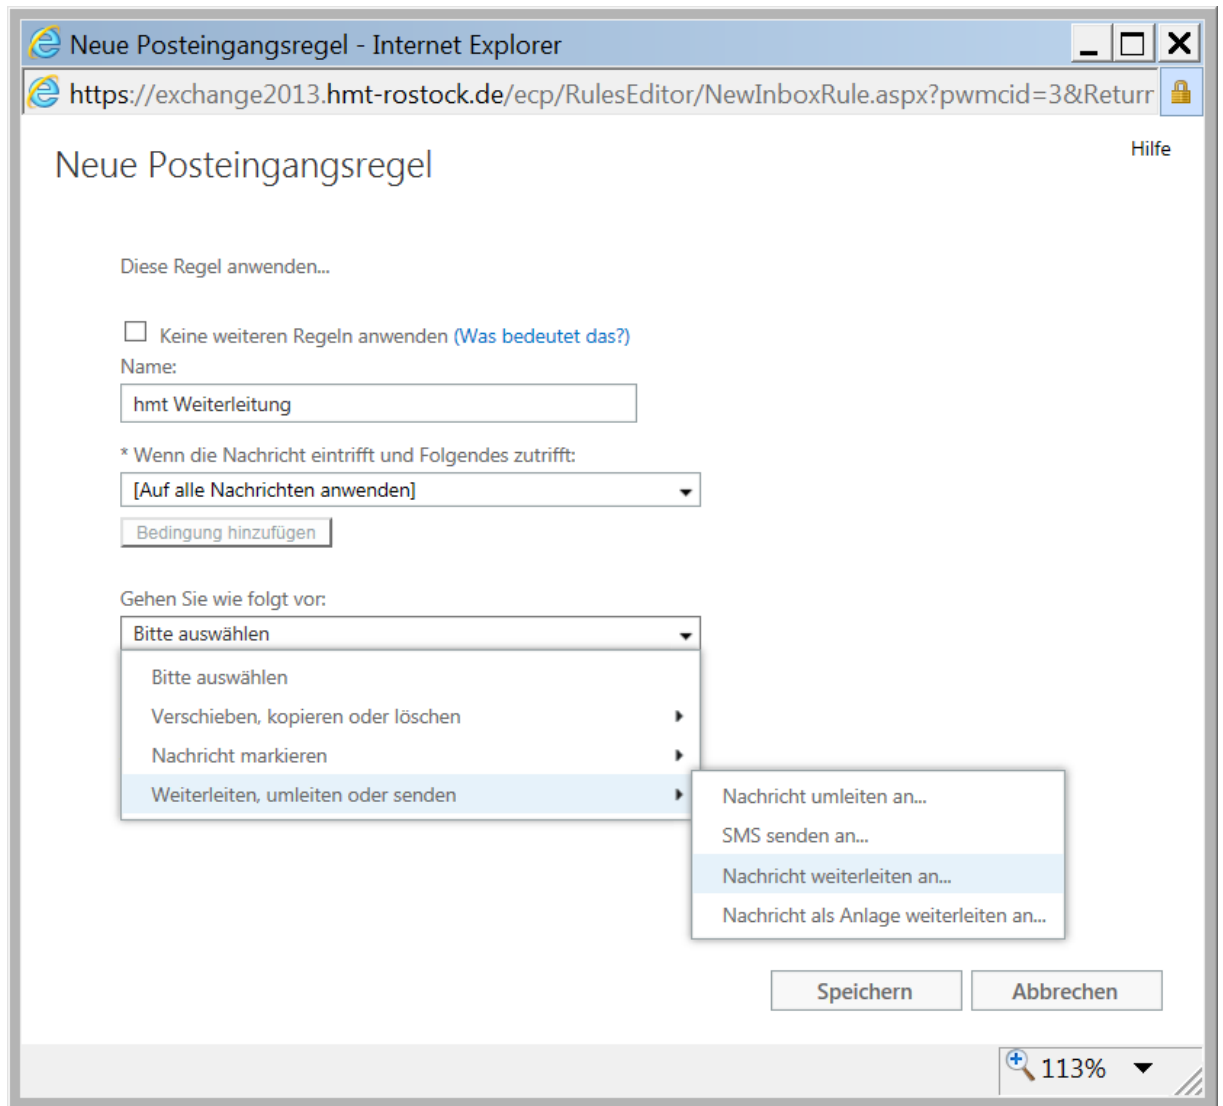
Neue Posteingangsregel - Internet Explorer

https://exchange2013.hmt-rostock.de/ecp/RulesEditor/NewInboxRule.aspx?pwmcid=3&Returr

Neue Posteingangsregel

Hilfe

Diese Regel anwenden...

Keine weiteren Regeln anwenden (Was bedeutet das?)

Name:

hmt Weiterleitung

* Wenn die Nachricht eintrifft und Folgendes zutrifft:

[Auf alle Nachrichten anwenden]

Bedingung hinzufügen

Gehen Sie wie folgt vor:

Bitte auswählen

Bitte auswählen

Verschieben, kopieren oder löschen

Nachricht markieren

Weiterleiten, umleiten oder senden

Nachricht umleiten an...

SMS senden an...

Nachricht weiterleiten an...

Nachricht als Anlage weiterleiten an...

Speichern

Abbrechen

113%